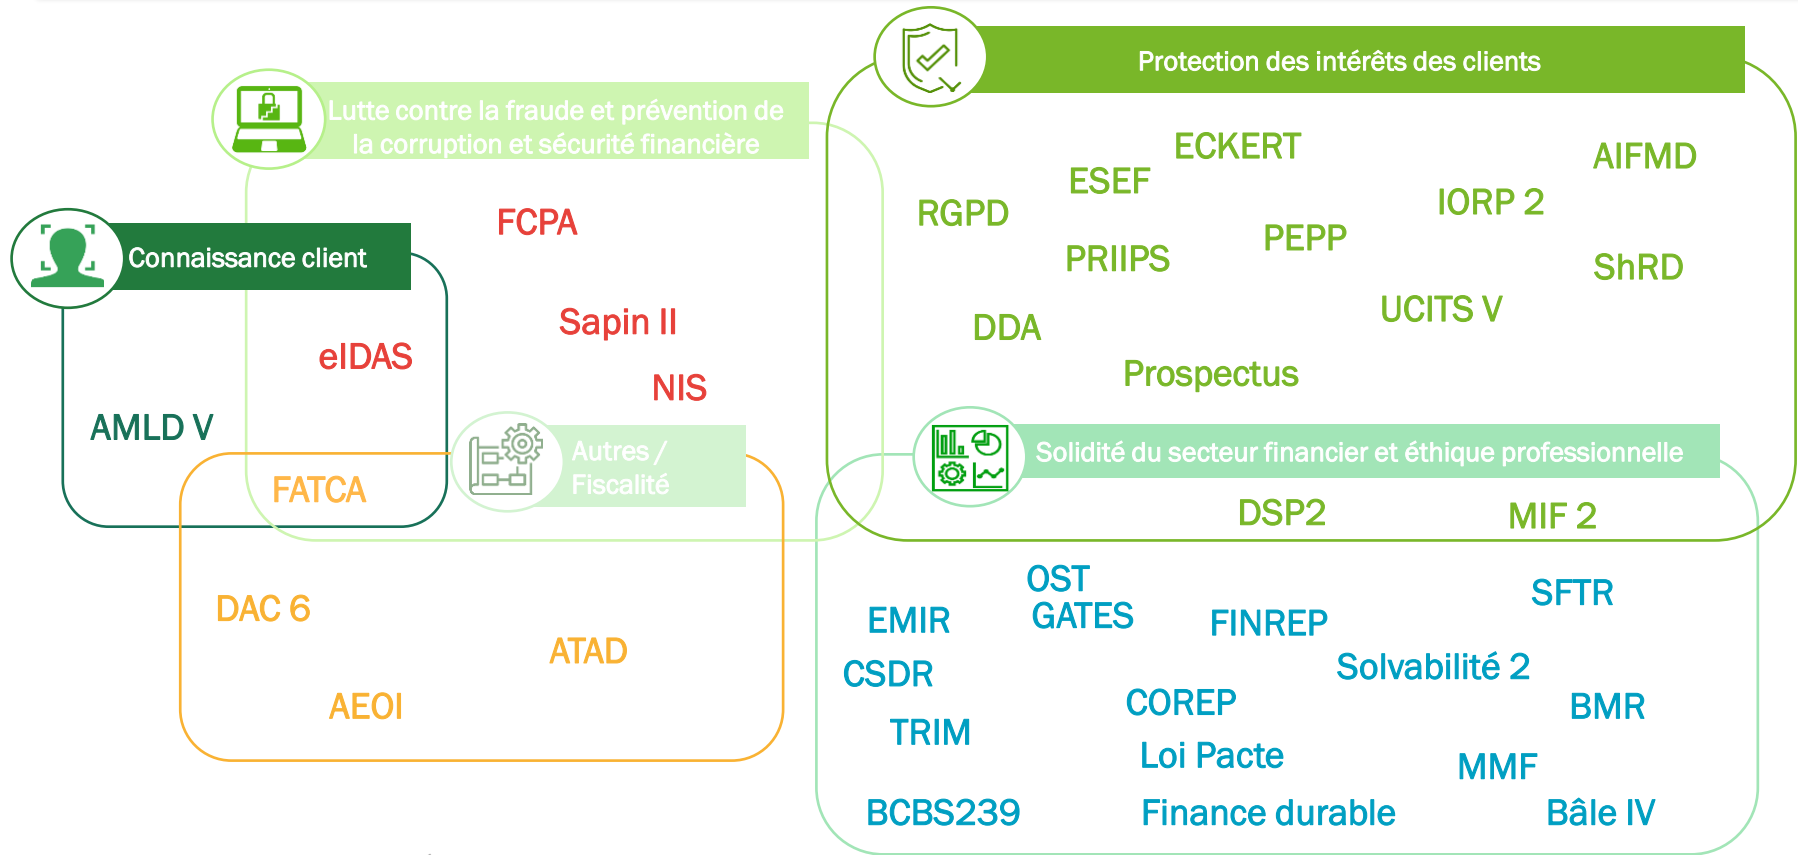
Protection des intérêts des clients

Lutte contre la fraude et prévention de la corruption et sécurité financière

Connaissance client

ECKERT
ESEF
AIFMD
RGPD
IORP 2
PEPP
PRIIPS
ShRD
UCITS V
DDA
Prospectus

FCPA
Sapin II
eIDAS
NIS
AMLD V

Autres / Fiscalité
FATCA

Solidité du secteur financier et éthique professionnelle
DSP2
MIF 2

DAC 6
ATAD
AEOI

OST
GATES
EMIR
FINREP
SFTR
CSDR
Solvabilité 2
COREP
BMR
TRIM
Loi Pacte
MMF
BCBS239
Finance durable
Bâle IV